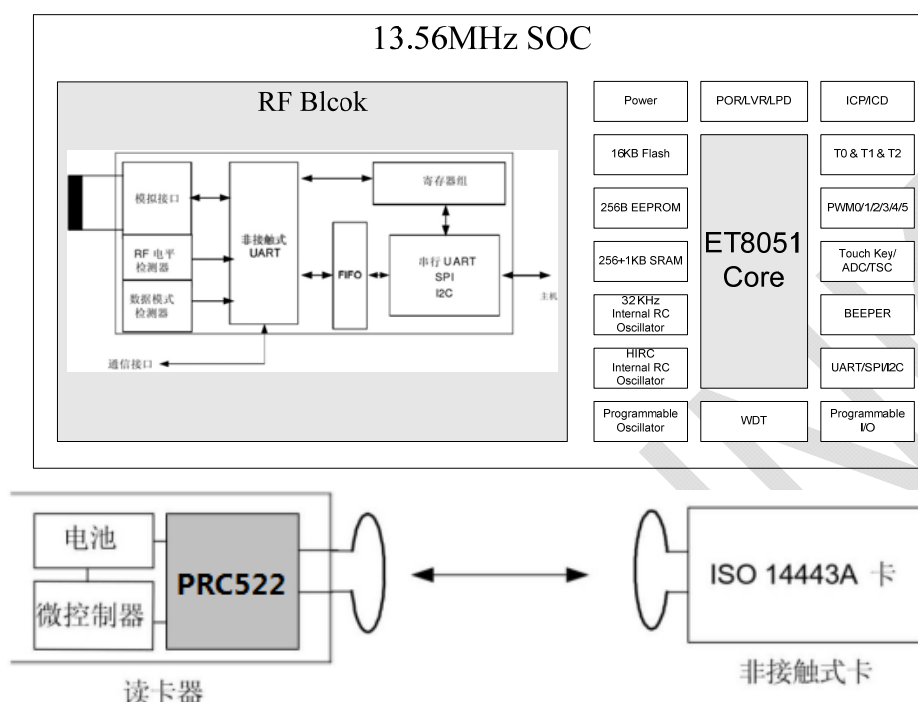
13.56MHz SOC

RF Blcok

寄存器组

模拟接口

非接触式 UART

RF 电平 检测器

FIFO

串行 UART SPI I2C

主机

数据模式 检测器

通信接口

Power

POR/LVR/LPD

ICP/ICD

16KB Flash

T0 & T1 & T2

256B EEPROM

ET8051 Core

PWM0/1/2/3/4/5

256+1KB SRAM

Touch Key/ ADC/TSC

32 KHz Internal RC Oscillator

BEEPER

HIRC Internal RC Oscillator

UART/SPI/I2C

Programmable Oscillator

WDT

Programmable I/O

电池

PRC522

微控制器

读卡器

ISO 14443A 卡

非接触式卡